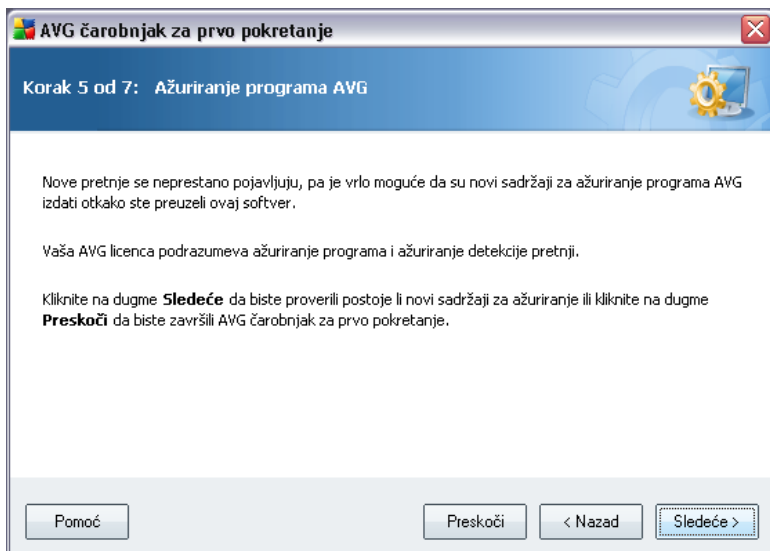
AVG čarobnjak za prvo pokretanje

Korak 5 od 7: Ažuriranje programa AVG

Nove pretnje se neprestano pojavljuju, pa je vrlo moguće da su novi sadržaji za ažuriranje programa AVG izdati otkako ste preuzeli ovaj softver.

Vaša AVG licenca podrazumeva ažuriranje programa i ažuriranje detekcije pretnji.

Kliknite na dugme **Sledeće** da biste proverili postoje li novi sadržaji za ažuriranje ili kliknite na dugme **Preskoči** da biste završili AVG čarobnjak za prvo pokretanje.

Pomoć

Preskoči

< Nazad

Sledeće >